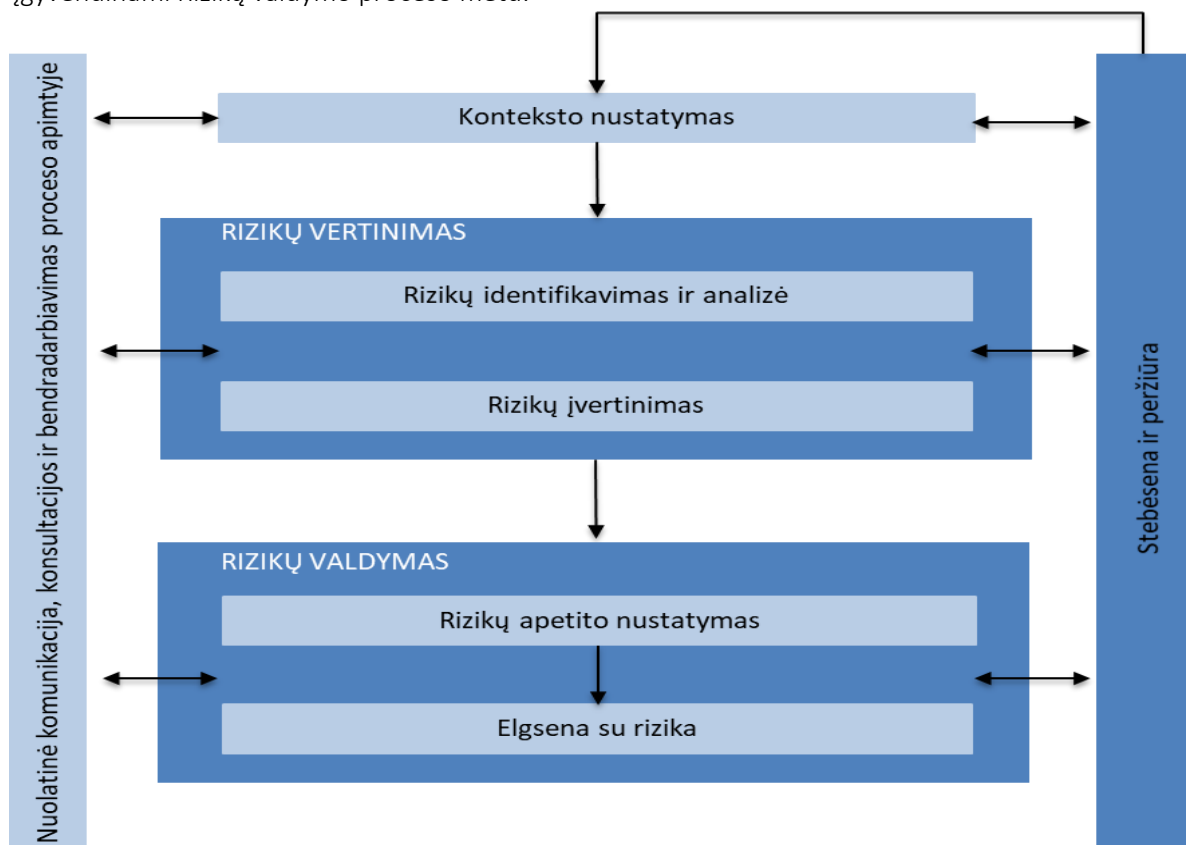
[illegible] rizikų valdymo proceso metu.

Nuolatinė komunikacija, konsultacijos ir bendradarbiavimas proceso apimtyje

Konteksto nustatymas

RIZIKŲ VERTINIMAS

Rizikų identifikavimas ir analizė

Rizikų įvertinimas

RIZIKŲ VALDYMAS

Rizikų apetito nustatymas

Elgsena su rizika

Stebėsena ir peržiūra